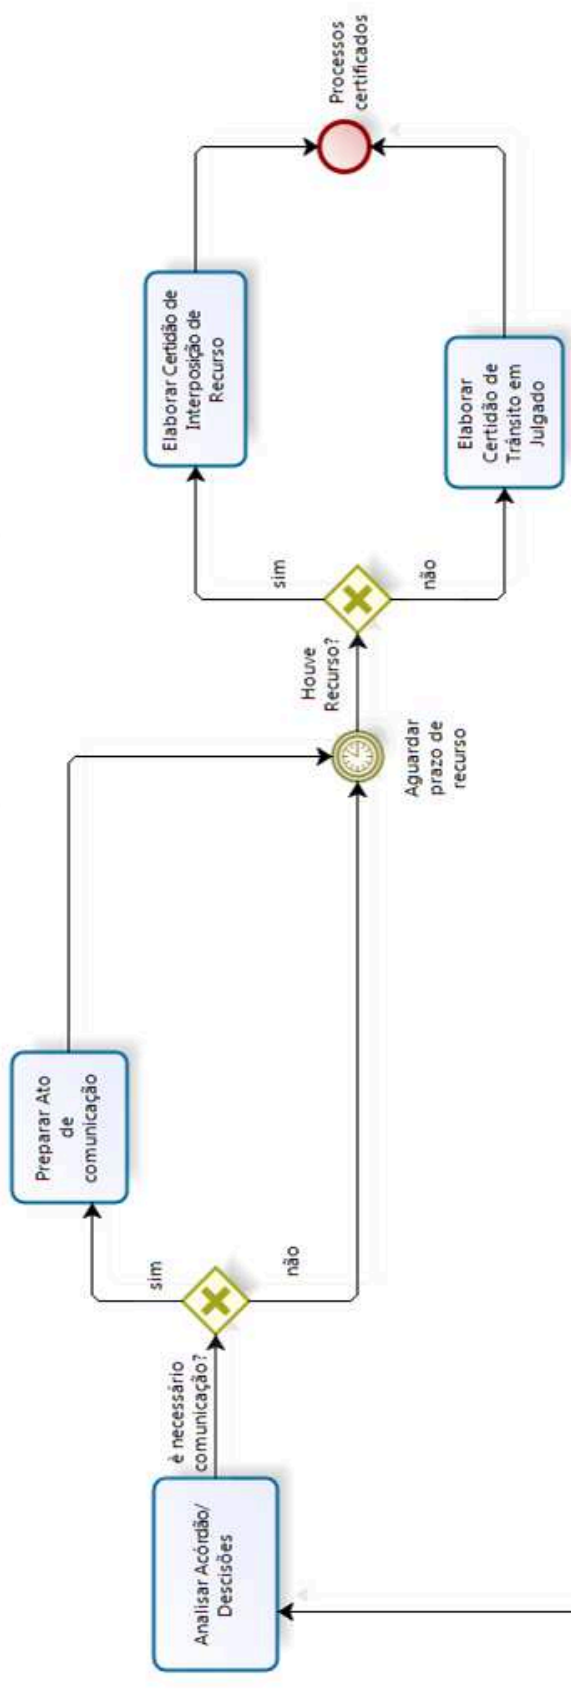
Analisar Acórdão/ Descisões

è necessário comunicação?

sim

não

Preparar Ato de comunicação

Aguardar prazo de recurso

Houve Recurso?

sim

não

Elaborar Certidão de Interposição de Recurso

Elaborar Certidão de Trânsito em Julgado

Processos certificados